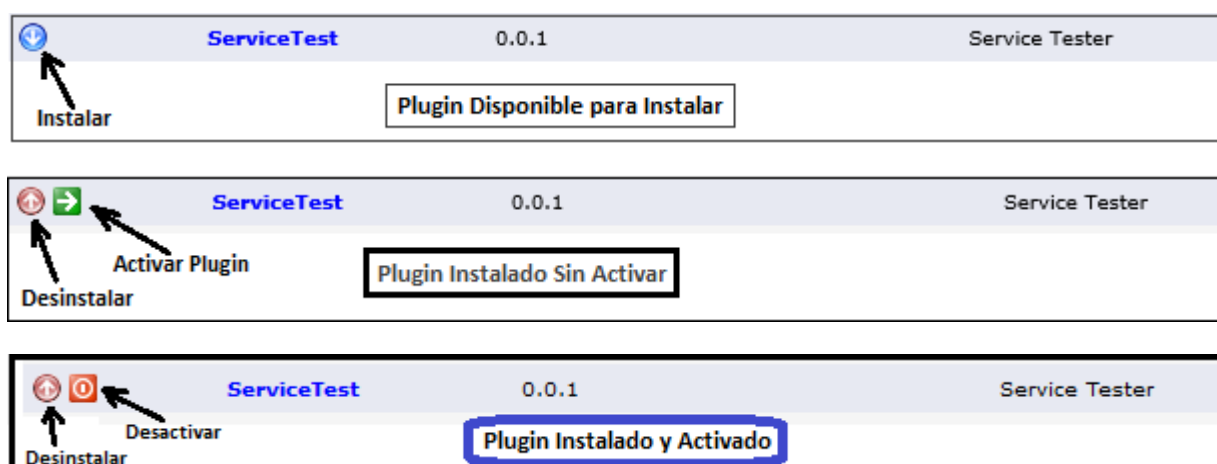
ServiceTest 0.0.1 Service Tester

Instalar

Plugin Disponible para Instalar

ServiceTest 0.0.1 Service Tester

Activar Plugin

Desinstalar

Plugin Instalado Sin Activar

ServiceTest 0.0.1 Service Tester

Desactivar

Desinstalar

Plugin Instalado y Activado